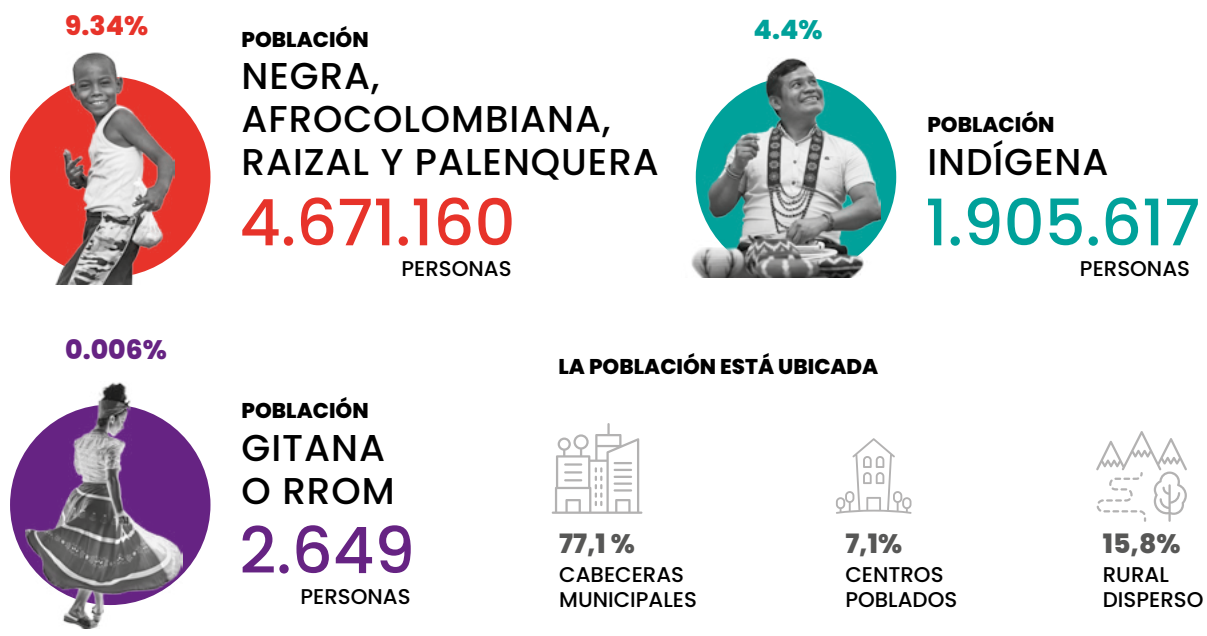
9.34%

POBLACIÓN
NEGRA, AFROCOLOMBIANA, RAIZAL Y PALENQUERA
4.671.160
PERSONAS

4.4%

POBLACIÓN
INDÍGENA
1.905.617
PERSONAS

0.006%

POBLACIÓN
GITANA O RROM
2.649
PERSONAS

LA POBLACIÓN ESTÁ UBICADA

77,1%
CABECERAS MUNICIPALES

7,1%
CENTROS POBLADOS

15,8%
RURAL DISPERSO